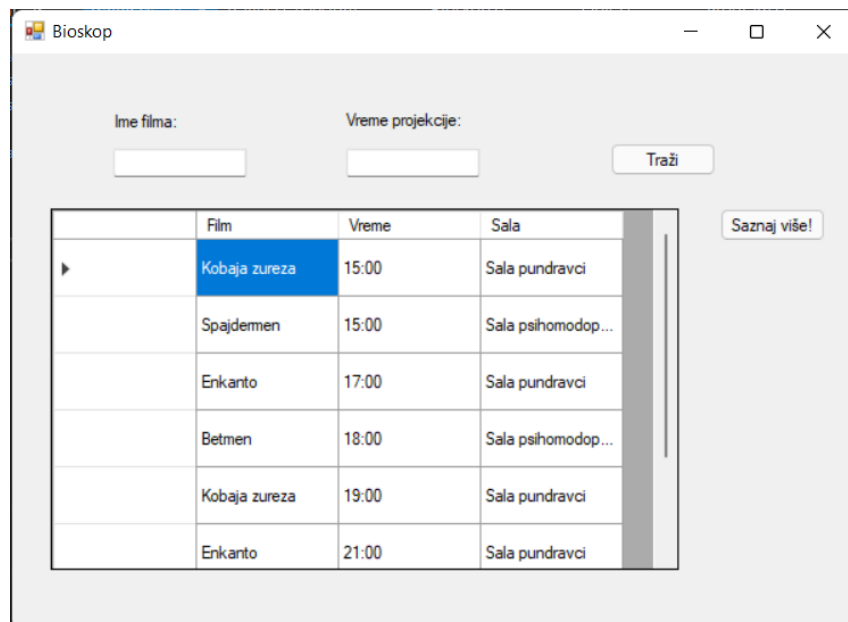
Bioskop

Ime filma:

Vreme projekcije:

Traži

Saznaj više!

| | Film | Vreme | Sala |
|---|---|---|---|
| ▸ | Kobaja zureza | 15:00 | Sala pundravci |
| | Spajdermen | 15:00 | Sala psihomodop... |
| | Enkanto | 17:00 | Sala pundravci |
| | Betmen | 18:00 | Sala psihomodop... |
| | Kobaja zureza | 19:00 | Sala pundravci |
| | Enkanto | 21:00 | Sala pundravci |